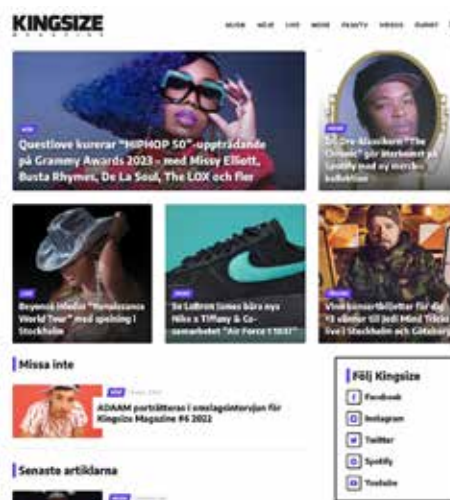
KINGSIZE
MAGAZINE

MUSIK NÖJE LIVE MODE PRAKTV VIDEOS EVENT

NEW
Questlove kurerar "HIPHOP 50"-uppträdande på Grammy Awards 2023 - med Missy Elliott, Busta Rhymes, De La Soul, The LOX och fler

Dr. Dre klassikern "The Chronic" gör återkomst på Spotify med ny merchkollektion

LIVE
Beyoncé inleder "Renaissance World Tour" med spelning i Stockholm

Se LeBron James bära nya Nike x Tiffany & Co-samarbetet "Air Force 1 1837"

EVENT
Vinn konsertbiljetter för dig +1 vänner till Jedi Mind Tricks live i Stockholm och Göteborg

Missa inte

NEW
ADAAM porträtteras i omslagsintervjun för Kingsize Magazine #6 2022

Senaste artiklarna

Följ Kingsize
Facebook
Instagram
Twitter
Spotify
Youtube